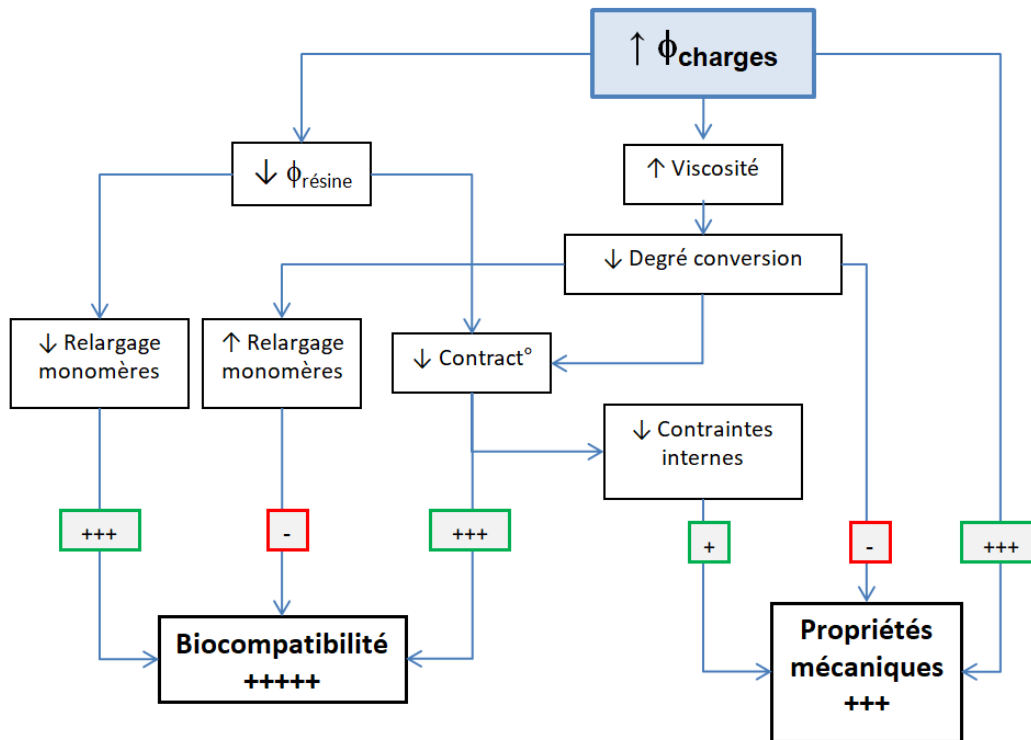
↑ $\phi_{charges}$

↓ $\phi_{résine}$

↑ Viscosité

↓ Degré conversion

↓ Relargage monomères

↑ Relargage monomères

↓ Contract°

↓ Contraintes internes

+++

-

+++

+

-

+++

Biocompatibilité +++++

Propriétés mécaniques +++